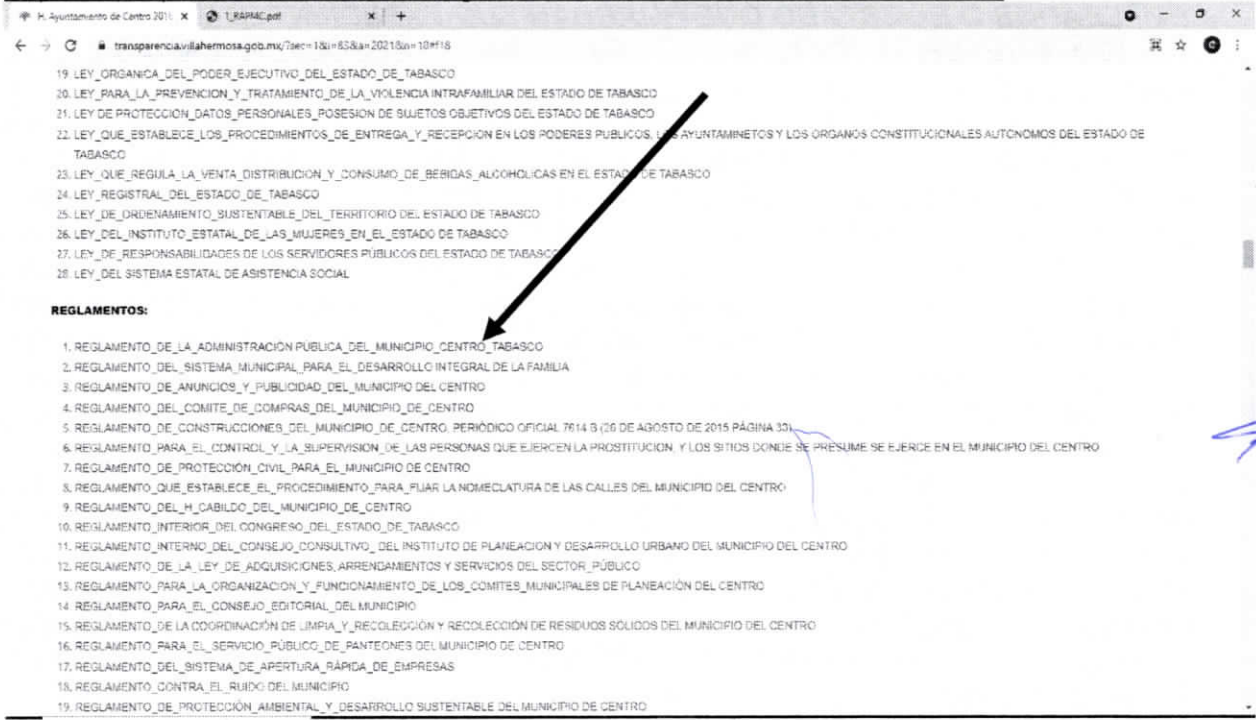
H. Ayuntamiento de Centro 201 × 1_RAPMC.pdf × +

transparencia.villahermosa.gob.mx/?sec=1&i=63&a=2021&n=10#f18

19. LEY_ORGANICA_DEL_PODER_EJECUTIVO_DEL_ESTADO_DE_TABASCO
20. LEY_PARA_LA_PREVENCION_Y_TRATAMIENTO_DE_LA_VIOLENCIA INTRAFAMILIAR DEL ESTADO DE TABASCO
21. LEY DE PROTECCION_DATOS_PERSONALES_POSESION DE SUJETOS OBJETIVOS DEL ESTADO DE TABASCO
22. LEY_QUE_ESTABLECE_LOS_PROCEDIMIENTOS_DE_ENTREGA_Y_RECEPCION EN LOS PODERES PUBLICOS, LOS AYUNTAMINETOS Y LOS ORGANOS CONSTITUCIONALES AUTONOMOS DEL ESTADO DE TABASCO
23. LEY_QUE_REGULA_LA_VENTA_DISTRIBUCION_Y_CONSUMO_DE_BEBIDAS_ALCOHOLICAS EN EL ESTADO DE TABASCO
24. LEY_REGISTRAL_DEL_ESTADO_DE_TABASCO
25. LEY_DE_ORDENAMIENTO_SUSTENTABLE_DEL_TERRITORIO DEL ESTADO DE TABASCO
26. LEY_DEL_INSTITUTO_ESTATAL_DE_LAS_MUJERES_EN_EL_ESTADO DE TABASCO
27. LEY_DE_RESPONSABILIDADES DE LOS SERVIDORES PÚBLICOS DEL ESTADO DE TABASCO
28. LEY_DEL SISTEMA ESTATAL DE ASISTENCIA SOCIAL

REGLAMENTOS:

1. REGLAMENTO_DE_LA_ADMINISTRACION PUBLICA_DEL_MUNICIPIO_CENTRO_TABASCO
2. REGLAMENTO_DEL_SISTEMA_MUNICIPAL_PARA_EL_DESARROLLO INTEGRAL DE LA FAMILIA
3. REGLAMENTO_DE_ANUNCIOS_Y_PUBLICIDAD_DEL_MUNICIPIO DEL CENTRO
4. REGLAMENTO_DE_COMITE_DE_COMPRAS_DEL_MUNICIPIO_DE_CENTRO
5. REGLAMENTO_DE_CONSTRUCCIONES_DEL_MUNICIPIO_DE_CENTRO. PERIÓDICO OFICIAL 7614 B (26 DE AGOSTO DE 2015 PÁGINA 30)
6. REGLAMENTO_PARA_EL_CONTROL_Y_LA_SUPERVISION_DE_LAS PERSONAS QUE EJERCEN LA PROSTITUCION, Y LOS SITIOS DONDE SE PRESUME SE EJERCE EN EL MUNICIPIO DEL CENTRO
7. REGLAMENTO_DE_PROTECCION_CIVIL_PARA_EL_MUNICIPIO DE CENTRO
8. REGLAMENTO_QUE_ESTABLECE_EL_PROCEDIMIENTO_PARA_FIJAR LA NOMECLATURA DE LAS CALLES DEL MUNICIPIO DEL CENTRO
9. REGLAMENTO_DEL_H_CABILDO_DEL_MUNICIPIO_DE_CENTRO
10. REGLAMENTO_INTERIOR_DEL_CONGRESO_DEL_ESTADO_DE_TABASCO
11. REGLAMENTO_INTERNO_DEL_CONSEJO_CONSULTIVO_ DEL INSTITUTO DE PLANEACION Y DESARROLLO URBANO DEL MUNICIPIO DEL CENTRO
12. REGLAMENTO_DE_LA_LEY_DE_ADQUISICIONES, ARRENDAMIENTOS Y SERVICIOS DEL SECTOR_PÚBLICO
13. REGLAMENTO_PARA_LA_ORGANIZACION_Y_FUNCIONAMIENTO_DE_LOS_COMITES_MUNICIPALES DE PLANEACIÓN DEL CENTRO
14. REGLAMENTO_PARA_EL_CONSEJO_EDITORIAL_DEL MUNICIPIO
15. REGLAMENTO_DE LA COORDINACIÓN DE LIMPIA_Y_RECOLECCIÓN Y RECOLECCIÓN DE RESIDUOS SOLIDOS DEL MUNICIPIO DEL CENTRO
16. REGLAMENTO_PARA_EL_SERVICIO_PÚBLICO_DE_PANTEONES DEL MUNICIPIO DE CENTRO
17. REGLAMENTO_DEL_SISTEMA_DE_APERTURA_RÁPIDA_DE_EMPRESAS
18. REGLAMENTO_CONTRA_EL_RUIDO DEL MUNICIPIO
19. REGLAMENTO_DE_PROTECCIÓN_AMBIENTAL_Y_DESARROLLO SUSTENTABLE DEL MUNICIPIO DE CENTRO